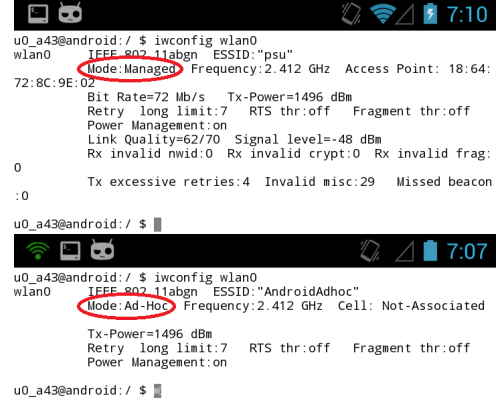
7:10

u0_a43@android:/ $ iwconfig wlan0
wlan0 IEEE 802.11abgn ESSID:"psu"
Mode:Managed Frequency:2.412 GHz Access Point: 18:64:72:8C:9E:02
Bit Rate=72 Mb/s Tx-Power=1496 dBm
Retry long limit:7 RTS thr:off Fragment thr:off
Power Management:on
Link Quality=62/70 Signal level=-48 dBm
Rx invalid nwid:0 Rx invalid crypt:0 Rx invalid frag:0
Tx excessive retries:4 Invalid misc:29 Missed beacon:0

u0_a43@android:/ $

7:07

u0_a43@android:/ $ iwconfig wlan0
wlan0 IEEE 802.11abgn ESSID:"AndroidAdhoc"
Mode:Ad-Hoc Frequency:2.412 GHz Cell: Not-Associated

Tx-Power=1496 dBm
Retry long limit:7 RTS thr:off Fragment thr:off
Power Management:on

u0_a43@android:/ $